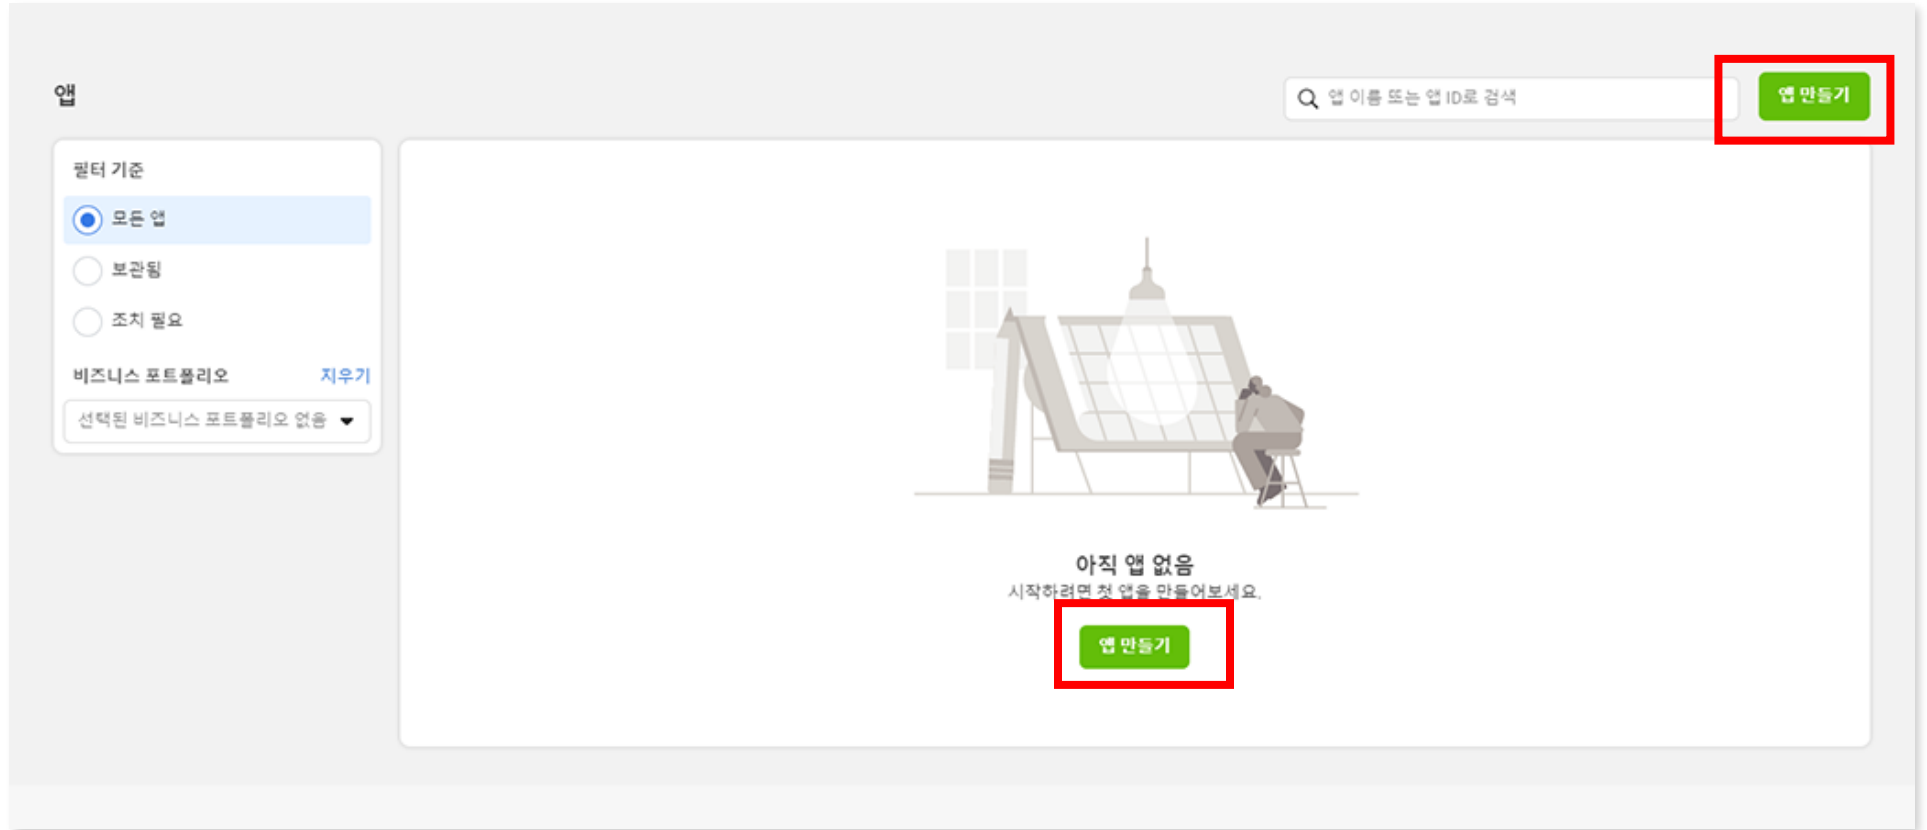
앱

앱 이름 또는 앱 ID로 검색

앱 만들기

필터 기준

모든 앱

보관됨

조치 필요

비즈니스 포트폴리오

지우기

선택된 비즈니스 포트폴리오 없음

아직 앱 없음

시작하려면 첫 앱을 만들어보세요.

앱 만들기